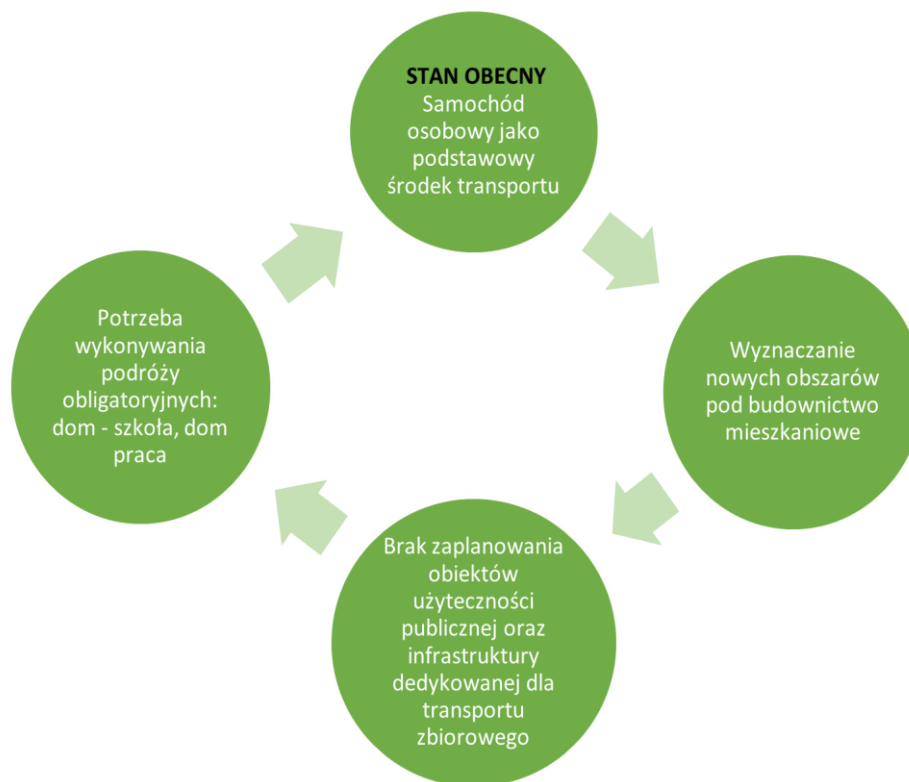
STAN OBECNY
Samochód osobowy jako podstawowy środek transportu

Wyznaczanie nowych obszarów pod budownictwo mieszkaniowe

Brak zaplanowania obiektów użyteczności publicznej oraz infrastruktury dedykowanej dla transportu zbiorowego

Potrzeba wykonywania podróży obligatoryjnych: dom - szkoła, dom praca